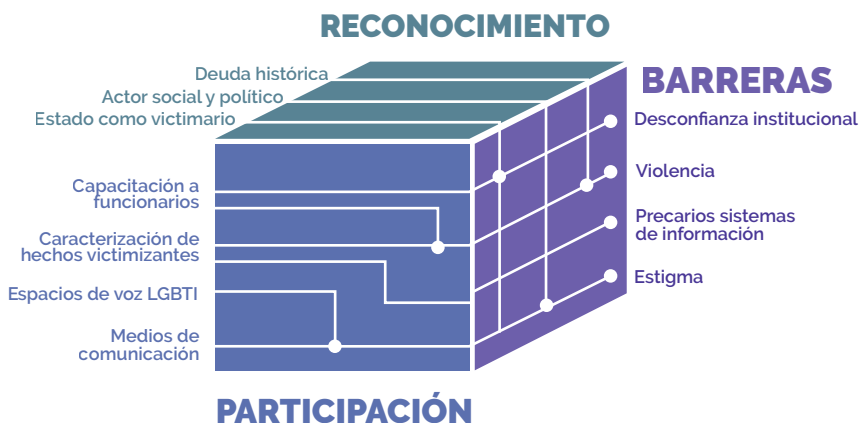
RECONOCIMIENTO

Deuda histórica
Actor social y político
Estado como victimario

BARRERAS

Desconfianza institucional
Violencia
Precarios sistemas de información
Estigma

Capacitación a funcionarios
Caracterización de hechos victimizantes
Espacios de voz LGBTI
Medios de comunicación

PARTICIPACIÓN